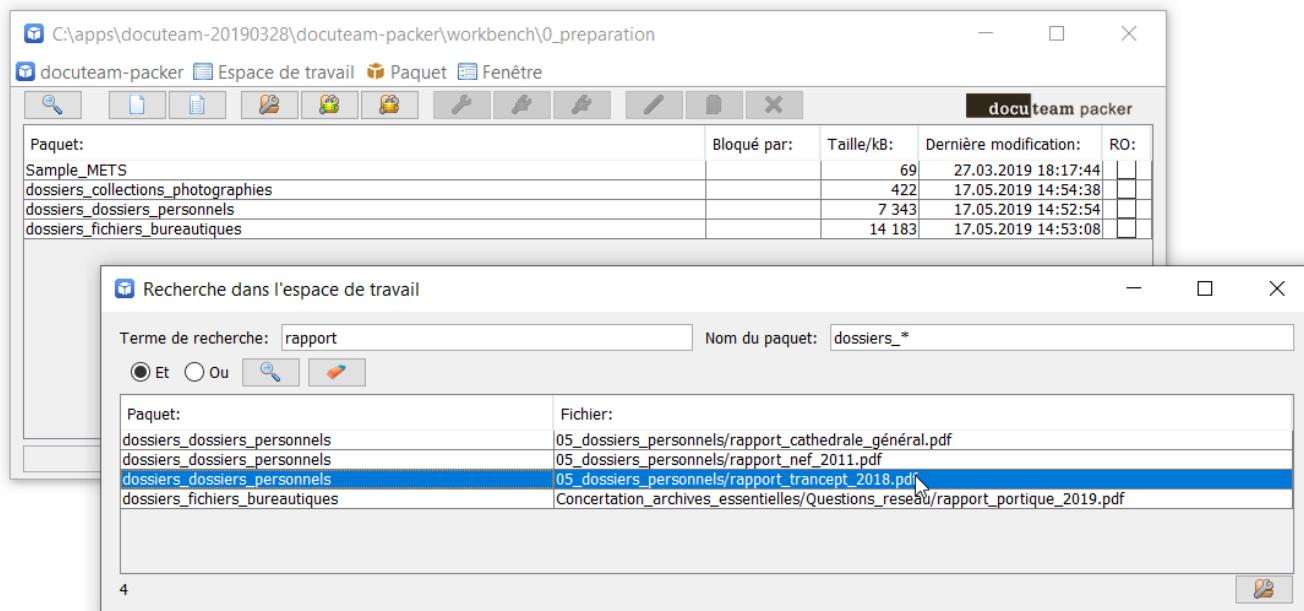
C:\apps\docuteam-20190328\docuteam-packer\workbench\0_preparation

docuteam-packer Espace de travail Paquet Fenêtre

docuteam packer

| Paquet: | Bloqué par: | Taille/kB: | Dernière modification: | RO: |
|---|---|---|---|---|
| Sample_METS | | 69 | 27.03.2019 18:17:44 | |
| dossiers_collections_photographies | | 422 | 17.05.2019 14:54:38 | |
| dossiers_dossiers_personnels | | 7 343 | 17.05.2019 14:52:54 | |
| dossiers_fichiers_bureautiques | | 14 183 | 17.05.2019 14:53:08 | |

Recherche dans l'espace de travail

Terme de recherche: rapport Nom du paquet: dossiers_*

Et Ou

| Paquet: | Fichier: |
|---|---|
| dossiers_dossiers_personnels | 05_dossiers_personnels/rapport_cathedrale_général.pdf |
| dossiers_dossiers_personnels | 05_dossiers_personnels/rapport_nef_2011.pdf |
| dossiers_dossiers_personnels | 05_dossiers_personnels/rapport_trancept_2018.pdf |
| dossiers_fichiers_bureautiques | Concertation_archives_essentielles/Questions_reseau/rapport_portique_2019.pdf |

4